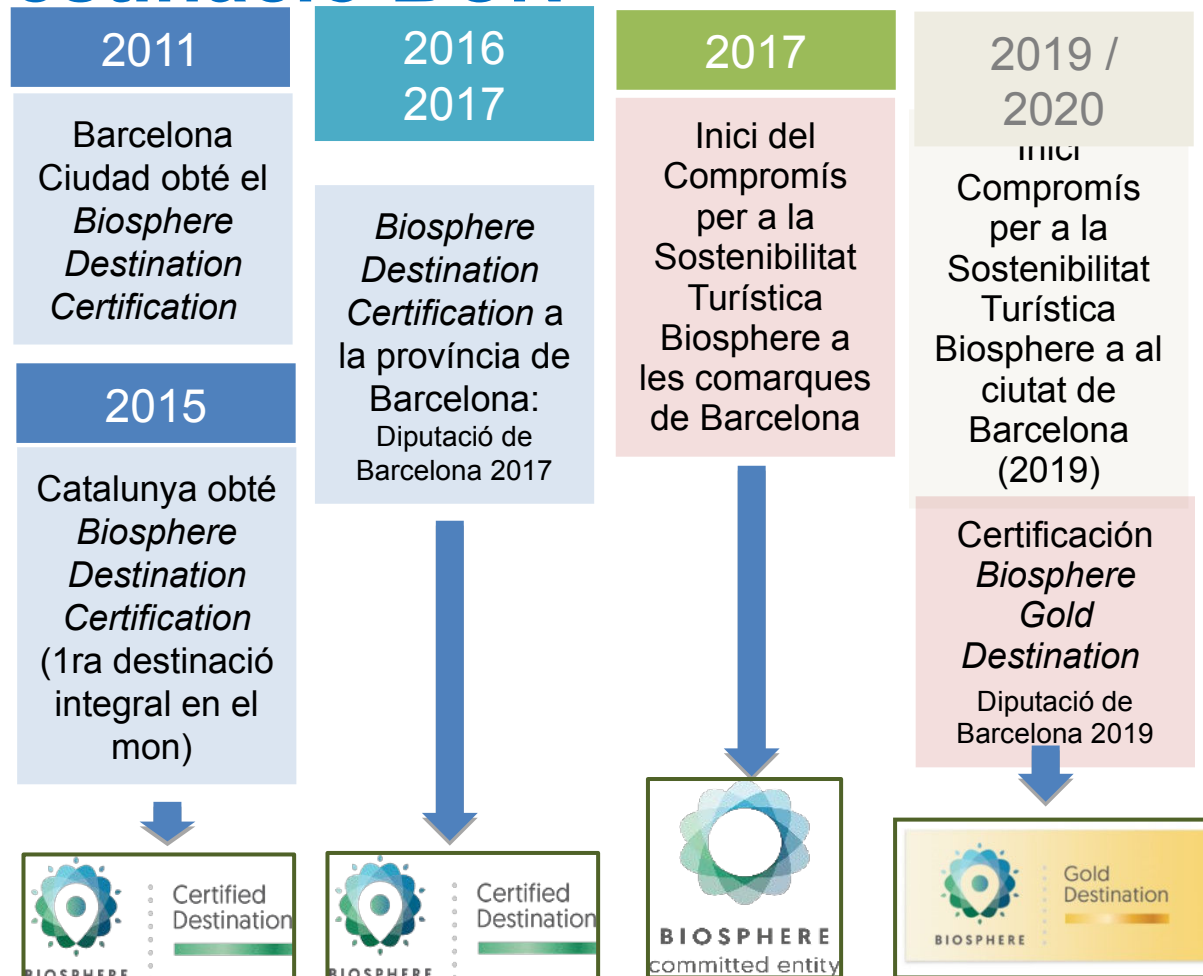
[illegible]

2011

Barcelona Ciudad obté el *Biosphere Destination Certification*

2015

Catalunya obté *Biosphere Destination Certification* (1ra destinació integral en el mon)

Certified Destination

BIOSPHERE

2016 2017

*Biosphere Destination Certification* a la província de Barcelona: Diputació de Barcelona 2017

Certified Destination

BIOSPHERE

2017

Inici del Compromís per a la Sostenibilitat Turística Biosphere a les comarques de Barcelona

BIOSPHERE committed entity

2019 / 2020

Inici Compromís per a la Sostenibilitat Turística Biosphere a al ciutat de Barcelona (2019)

Certificación *Biosphere Gold Destination* Diputació de Barcelona 2019

Gold Destination

BIOSPHERE